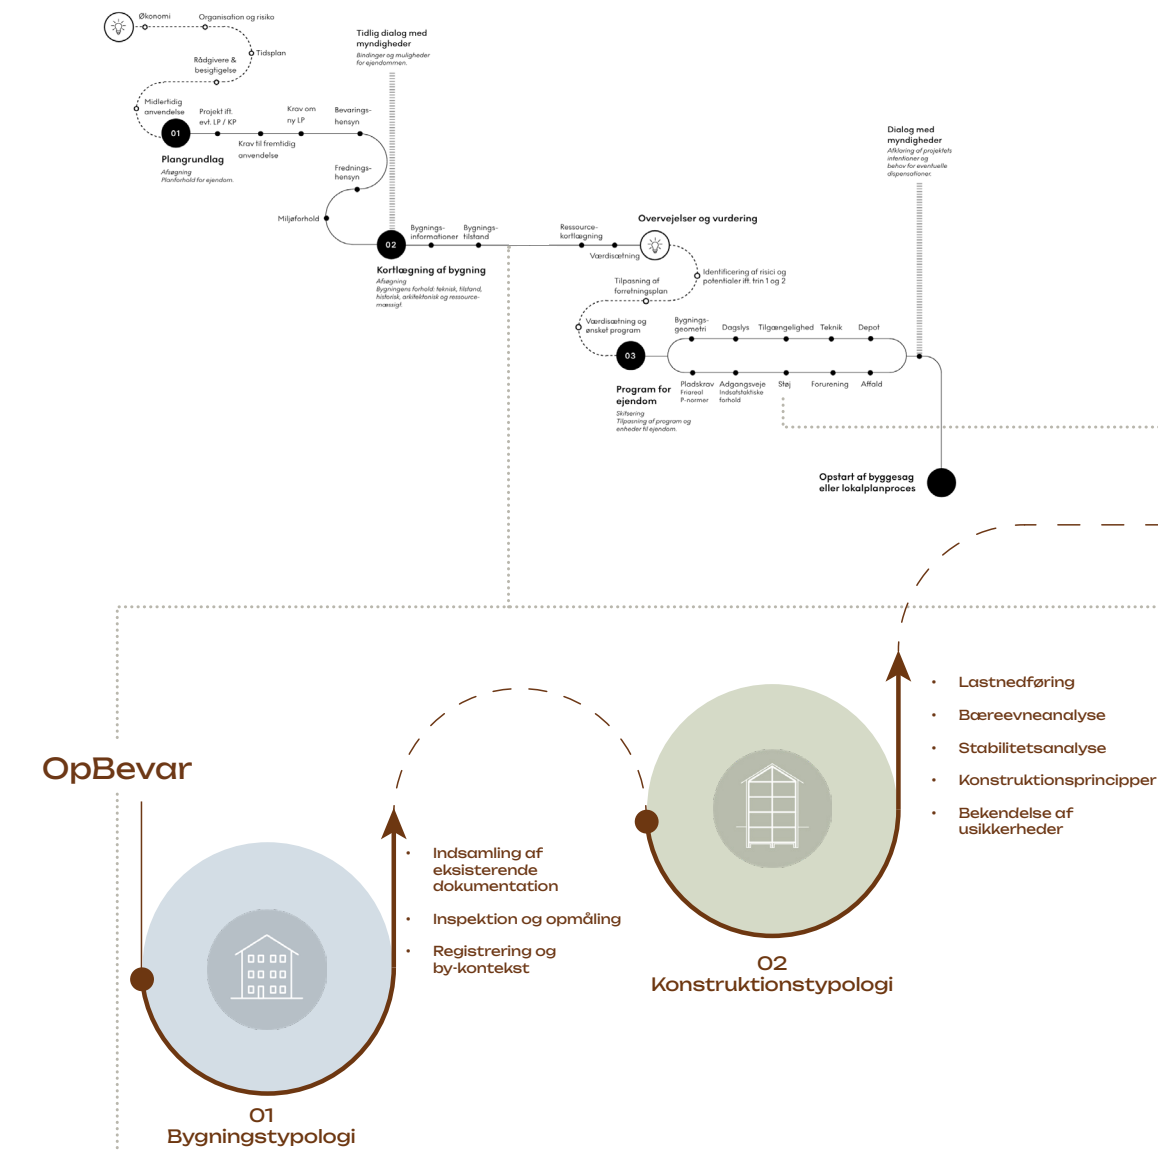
Økonomi
Organisation og risiko
Tidsplan
Rådgivere & besigtigelse
Midlertidig anvendelse
Projekt ift. evt. LP / KP
Krav om ny LP
Bevarings-hensyn
Krav til fremtidig anvendelse
01
Plangrundlag
Afsøgning
Planforhold for ejendom.
Fredningshensyn
Miljøforhold
Tidlig dialog med myndigheder
Bindinger og muligheder for ejendommen.
02
Bygnings-informationer
Bygnings-tilstand
Ressource-kortlægning
Kortlægning af bygning
Afsøgning
Bygningens forhold: teknisk, tilstand, historisk, arkitektonisk og ressourcemæssigt.
Overvejelser og vurdering
Værdisætning
Identificering af risici og potentialer ift. trin 1 og 2
Tilpasning af forretningsplan
Værdisætning og ønsket program
Dialog med myndigheder
Afklaring af projektets intentioner og behov for eventuelle dispensationer.
03
Bygnings-geometri
Dagslys
Tilgængelighed
Teknik
Depot
Program for ejendom
Skitsering
Tilpasning af program og enheder til ejendom.
Pladskrav
Friareal
P-normer
Adgangsveje
Indsatstaktiske forhold
Støj
Forurening
Affald
Opstart af byggesag eller lokalplanproces

OpBevar

Indsamling af eksisterende dokumentation
Inspektion og opmåling
Registrering og by-kontekst
01
Bygningstypologi

Lastnedføring
Bæreevneanalyse
Stabilitetsanalyse
Konstruktionsprincipper
Bekendelse af usikkerheder
02
Konstruktionstypologi